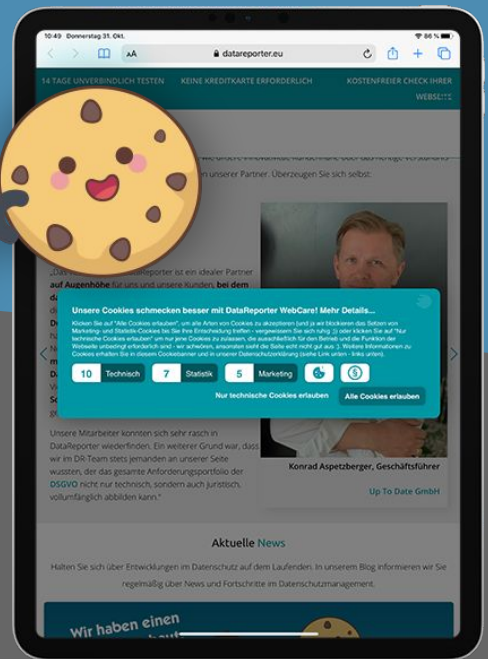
10:40 Donnerstag 31. Okt.

86 %

AA

datareporter.eu

14 TAGE UNVERBINDLICH TESTEN

KEINE KREDITKARTE ERFORDERLICH

KOSTENFREIER CHECK IHRER WEBSEITE

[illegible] unserer Partner. Überzeugen Sie sich selbst:

„Das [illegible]Reporter ist ein idealer Partner auf Augenhöhe für uns und unsere Kunden, bei dem

Unsere Cookies schmecken besser mit DataReporter WebCare! Mehr Details...

Klicken Sie auf "Alle Cookies erlauben", um alle Arten von Cookies zu akzeptieren (und ja wir blockieren das Setzen von Marketing- und Statistik-Cookies bis Sie Ihre Entscheidung treffen - vergewissern Sie sich ruhig ;)) oder klicken Sie auf "Nur technische Cookies erlauben", um nur jene Cookies zu zulassen, die ausschließlich für den Betrieb und die Funktion der Webseite unbedingt erforderlich sind - wir schwören, ansonsten sieht die Seite auch nicht gut aus :). Weitere Informationen zu Cookies erhalten Sie in diesem Cookiebanner und in unserer Datenschutzerklärung (siehe Link unten - links unten).

10 Technisch

7 Statistik

5 Marketing

Nur technische Cookies erlauben

Alle Cookies erlauben

Unsere Mitarbeiter konnten sich sehr rasch in DataReporter wiederfinden. Ein weiterer Grund war, dass wir im DR-Team stets jemanden an unserer Seite wussten, der das gesamte Anforderungsportfolio der DSGVO nicht nur technisch, sondern auch juristisch, vollumfänglich abbilden kann."

Konrad Aspetzberger, Geschäftsführer

Up To Date GmbH

Aktuelle News

Halten Sie sich über Entwicklungen im Datenschutz auf dem Laufenden. In unserem Blog informieren wir Sie regelmäßig über News und Fortschritte im Datenschutzmanagement.

Wir haben einen